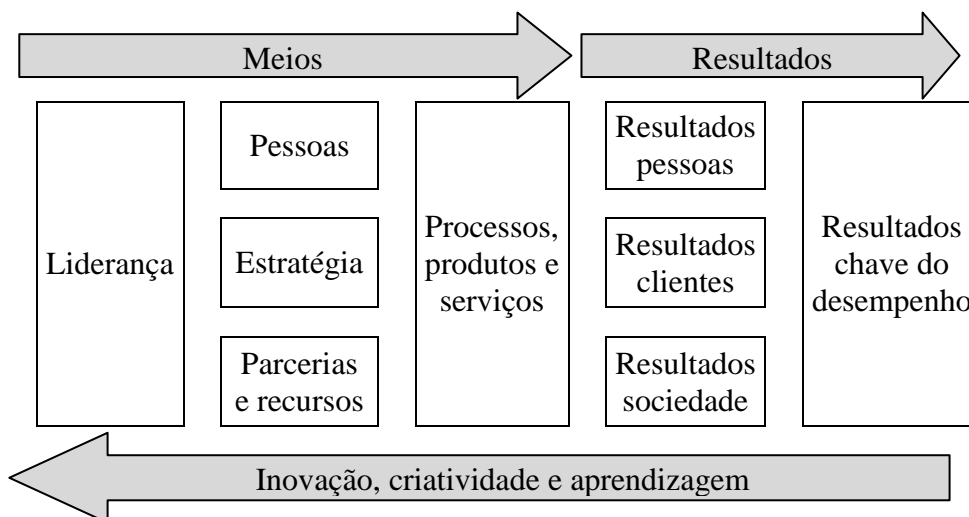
Meios

Resultados

Liderança

Pessoas

Estratégia

Parcerias e recursos

Processos, produtos e serviços

Resultados pessoas

Resultados clientes

Resultados sociedade

Resultados chave do desempenho

Inovação, criatividade e aprendizagem